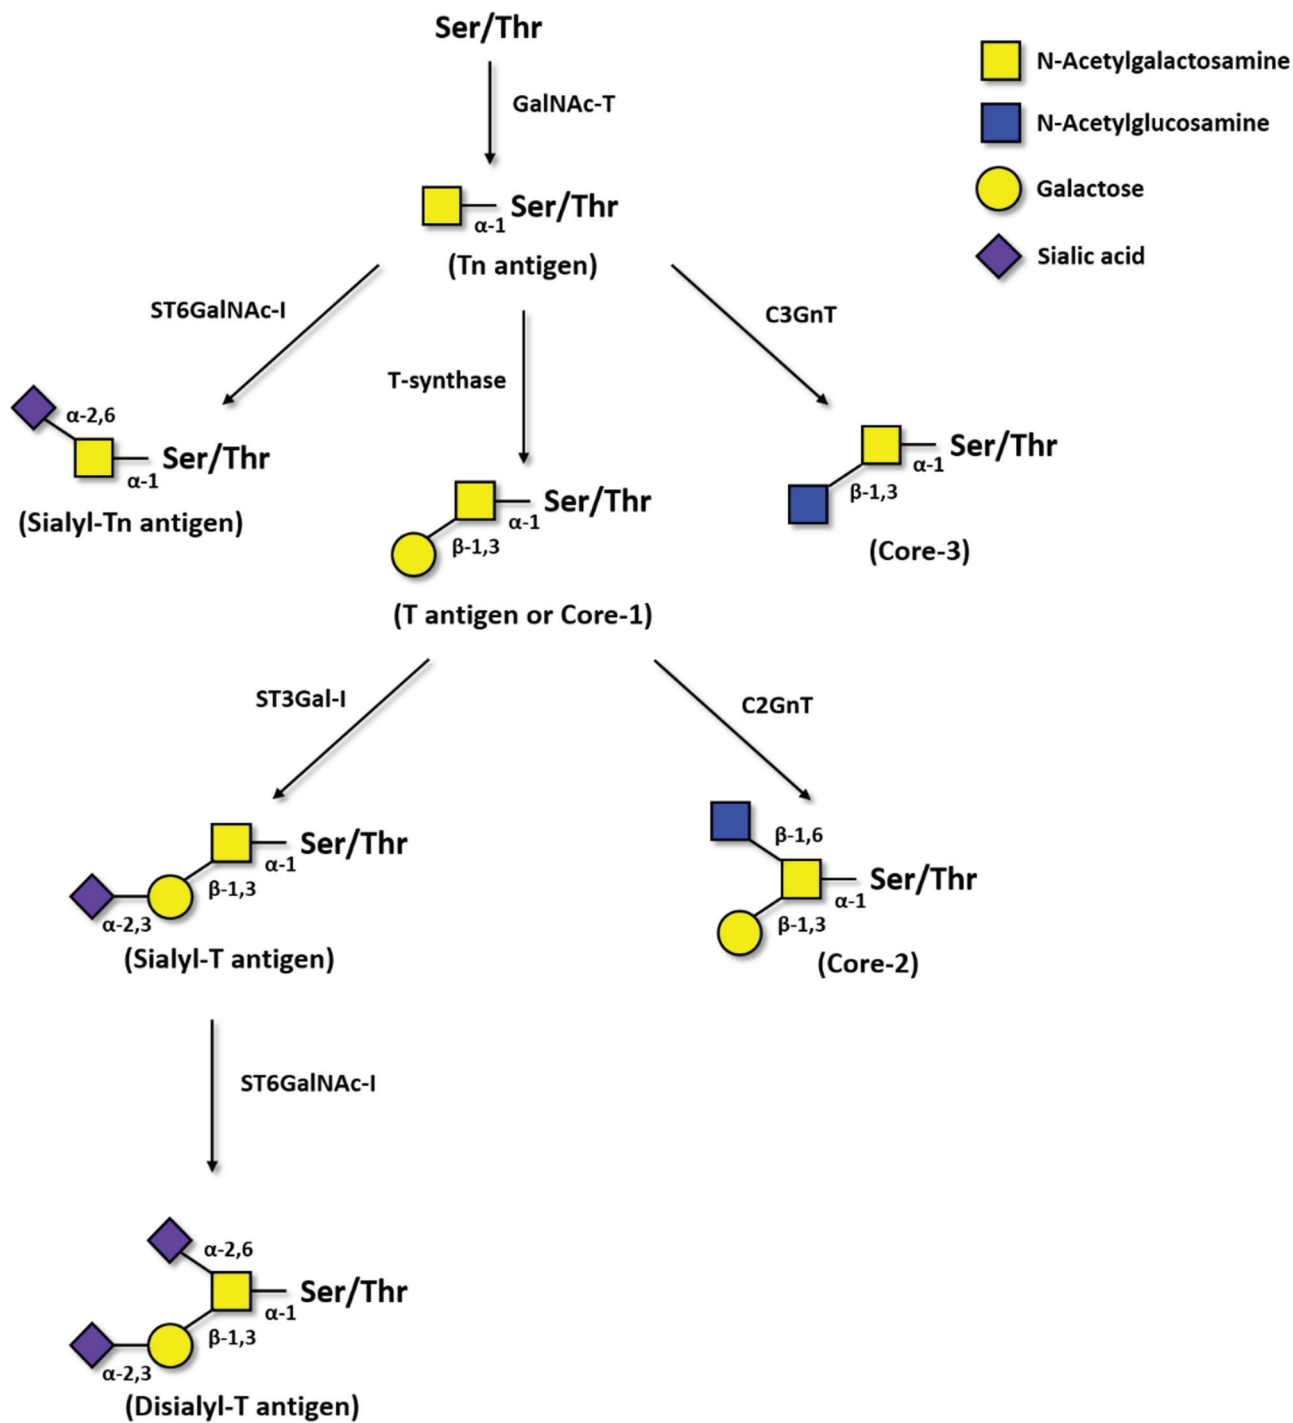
Ser/Thr

GalNAc-T

N-Acetylgalactosamine
N-Acetylglucosamine
Galactose
Sialic acid

α-1 Ser/Thr
(Tn antigen)

ST6GalNAc-I

T-synthase

C3GnT

α-2,6
α-1 Ser/Thr
(Sialyl-Tn antigen)

Ser/Thr
α-1
β-1,3

Ser/Thr
α-1
β-1,3
(Core-3)

(T antigen or Core-1)

ST3Gal-I

C2GnT

Ser/Thr
α-1
β-1,3
α-2,3
(Sialyl-T antigen)

β-1,6
Ser/Thr
α-1
β-1,3
(Core-2)

ST6GalNAc-I

α-2,6
Ser/Thr
α-1
β-1,3
α-2,3
(Disialyl-T antigen)